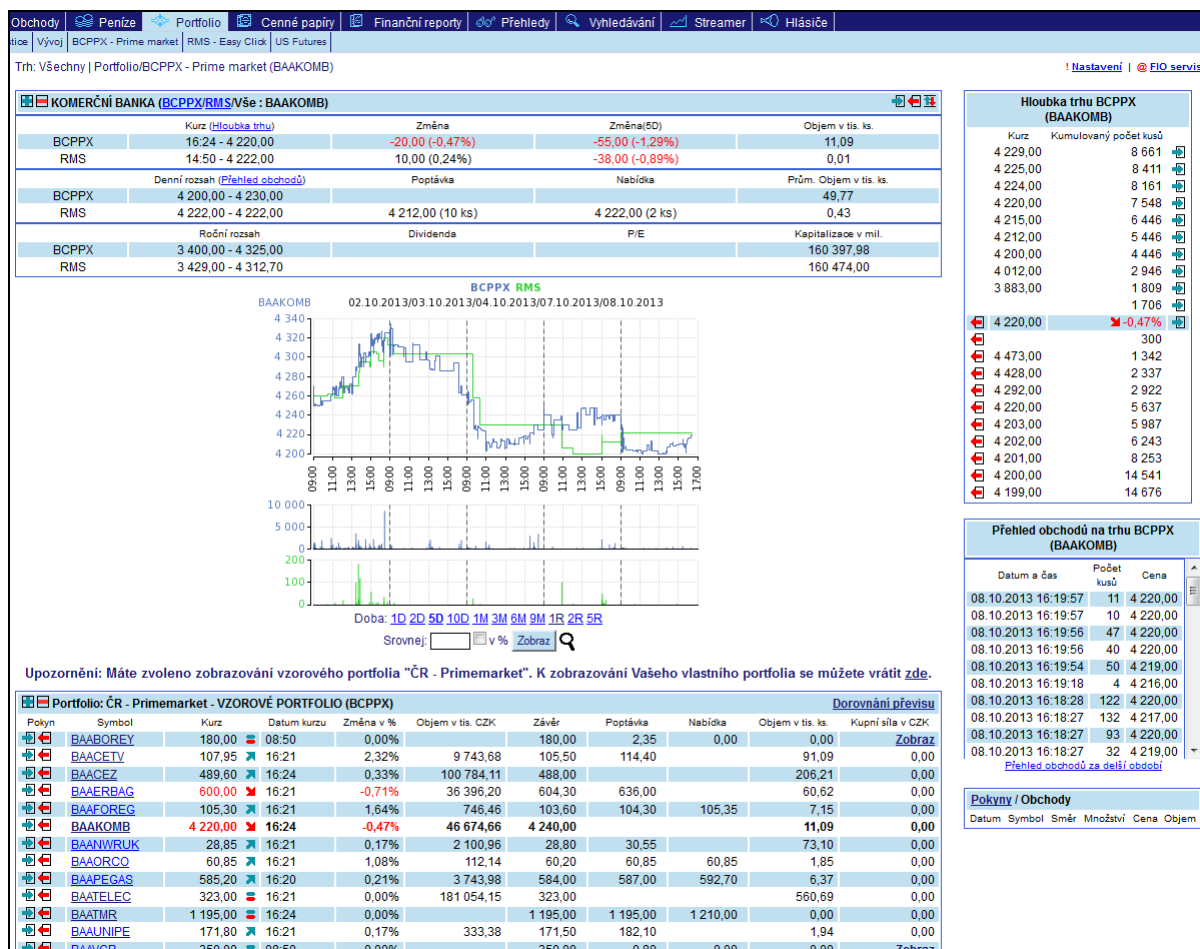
Obchody | Peníze | Portfolio | Cenné papíry | Finanční reporty | Přehledy | Vyhledávání | Streamer | Hlásiče

tice | Vývoj | BCPPX - Prime market | RMS - Easy Click | US Futures

Trh: Všechny | Portfolio/BCPPX - Prime market (BAAKOMB)

! Nastavení | @ FIO servis

KOMERČNÍ BANKA (BCPPX/RMS/Vše : BAAKOMB)

| | Kurz (Hloubka trhu) | Změna | Změna(5D) | Objem v tis. ks. |
|---|---|---|---|---|
| BCPPX | 16:24 - 4 220,00 | -20,00 (-0,47%) | -55,00 (-1,29%) | 11,09 |
| RMS | 14:50 - 4 222,00 | 10,00 (0,24%) | -38,00 (-0,89%) | 0,01 |

| | Denní rozsah (Přehled obchodů) | Poptávka | Nabídka | Prům. Objem v tis. ks. |
|---|---|---|---|---|
| BCPPX | 4 200,00 - 4 230,00 | | | 49,77 |
| RMS | 4 222,00 - 4 222,00 | 4 212,00 (10 ks) | 4 222,00 (2 ks) | 0,43 |

| | Roční rozsah | Dividenda | P/E | Kapitalizace v mil. |
|---|---|---|---|---|
| BCPPX | 3 400,00 - 4 325,00 | | | 160 397,98 |
| RMS | 3 429,00 - 4 312,70 | | | 160 474,00 |

BCPPX RMS
BAAKOMB 02.10.2013/03.10.2013/04.10.2013/07.10.2013/08.10.2013
4 340
4 320
4 300
4 280
4 260
4 240
4 220
4 200
09:00 11:00 13:00 15:00 09:00 11:00 13:00 15:00 09:00 11:00 13:00 15:00 09:00 11:00 13:00 15:00 09:00 11:00 13:00 15:00 17:00
10 000
5 000
0
200
100
0
Doba: 1D 2D 5D 10D 1M 3M 6M 9M 1R 2R 5R
Srovnej: v % Zobraz

Upozornění: Máte zvoleno zobrazování vzorového portfolia "ČR - Primemarket". K zobrazování Vašeho vlastního portfolia se můžete vrátit zde.

Portfolio: ČR - Primemarket - VZOROVÉ PORTFOLIO (BCPPX) Dorovnání převisu

| Pokyn | Symbol | Kurz | Datum kurzu | Změna v % | Objem v tis. CZK | Závěr | Poptávka | Nabídka | Objem v tis. ks. | Kupní síla v CZK |
|---|---|---|---|---|---|---|---|---|---|---|
| | BAABOREY | 180,00 | 08:50 | 0,00% | | 180,00 | 2,35 | 0,00 | 0,00 | Zobraz |
| | BAACETV | 107,95 | 16:21 | 2,32% | 9 743,68 | 105,50 | 114,40 | | 91,09 | 0,00 |
| | BAACEZ | 489,60 | 16:24 | 0,33% | 100 784,11 | 488,00 | | | 206,21 | 0,00 |
| | BAAERBAG | 600,00 | 16:21 | -0,71% | 36 396,20 | 604,30 | 636,00 | | 60,62 | 0,00 |
| | BAAFOREG | 105,30 | 16:21 | 1,64% | 746,46 | 103,60 | 104,30 | 105,35 | 7,15 | 0,00 |
| | BAAKOMB | 4 220,00 | 16:24 | -0,47% | 46 674,66 | 4 240,00 | | | 11,09 | 0,00 |
| | BAANWRUK | 28,85 | 16:21 | 0,17% | 2 100,96 | 28,80 | 30,55 | | 73,10 | 0,00 |
| | BAAORCO | 60,85 | 16:21 | 1,08% | 112,14 | 60,20 | 60,85 | 60,85 | 1,85 | 0,00 |
| | BAAPEGAS | 585,20 | 16:20 | 0,21% | 3 743,98 | 584,00 | 587,00 | 592,70 | 6,37 | 0,00 |
| | BAATELEC | 323,00 | 16:21 | 0,00% | 181 054,15 | 323,00 | | | 560,69 | 0,00 |
| | BAATMR | 1 195,00 | 16:24 | 0,00% | | 1 195,00 | 1 195,00 | 1 210,00 | 0,00 | 0,00 |
| | BAAUNIPE | 171,80 | 16:21 | 0,17% | 333,38 | 171,50 | 182,10 | | 1,94 | 0,00 |

Hloubka trhu BCPPX (BAAKOMB)

| Kurz | Kumulovaný počet kusů |
|---|---|
| 4 229,00 | 8 661 |
| 4 225,00 | 8 411 |
| 4 224,00 | 8 161 |
| 4 220,00 | 7 548 |
| 4 215,00 | 6 446 |
| 4 212,00 | 5 446 |
| 4 200,00 | 4 446 |
| 4 012,00 | 2 946 |
| 3 883,00 | 1 809 |
| | 1 706 |
| 4 220,00 | -0,47% |
| | 300 |
| 4 473,00 | 1 342 |
| 4 428,00 | 2 337 |
| 4 292,00 | 2 922 |
| 4 220,00 | 5 637 |
| 4 203,00 | 5 987 |
| 4 202,00 | 6 243 |
| 4 201,00 | 8 253 |
| 4 200,00 | 14 541 |
| 4 199,00 | 14 676 |

Přehled obchodů na trhu BCPPX (BAAKOMB)

| Datum a čas | Počet kusů | Cena |
|---|---|---|
| 08.10.2013 16:19:57 | 11 | 4 220,00 |
| 08.10.2013 16:19:57 | 10 | 4 220,00 |
| 08.10.2013 16:19:56 | 47 | 4 220,00 |
| 08.10.2013 16:19:56 | 40 | 4 220,00 |
| 08.10.2013 16:19:54 | 50 | 4 219,00 |
| 08.10.2013 16:19:18 | 4 | 4 216,00 |
| 08.10.2013 16:18:28 | 122 | 4 220,00 |
| 08.10.2013 16:18:27 | 132 | 4 217,00 |
| 08.10.2013 16:18:27 | 93 | 4 220,00 |
| 08.10.2013 16:18:27 | 32 | 4 219,00 |

Přehled obchodů za delší období

Pokyny / Obchody
Datum Symbol Směr Množství Cena Objem